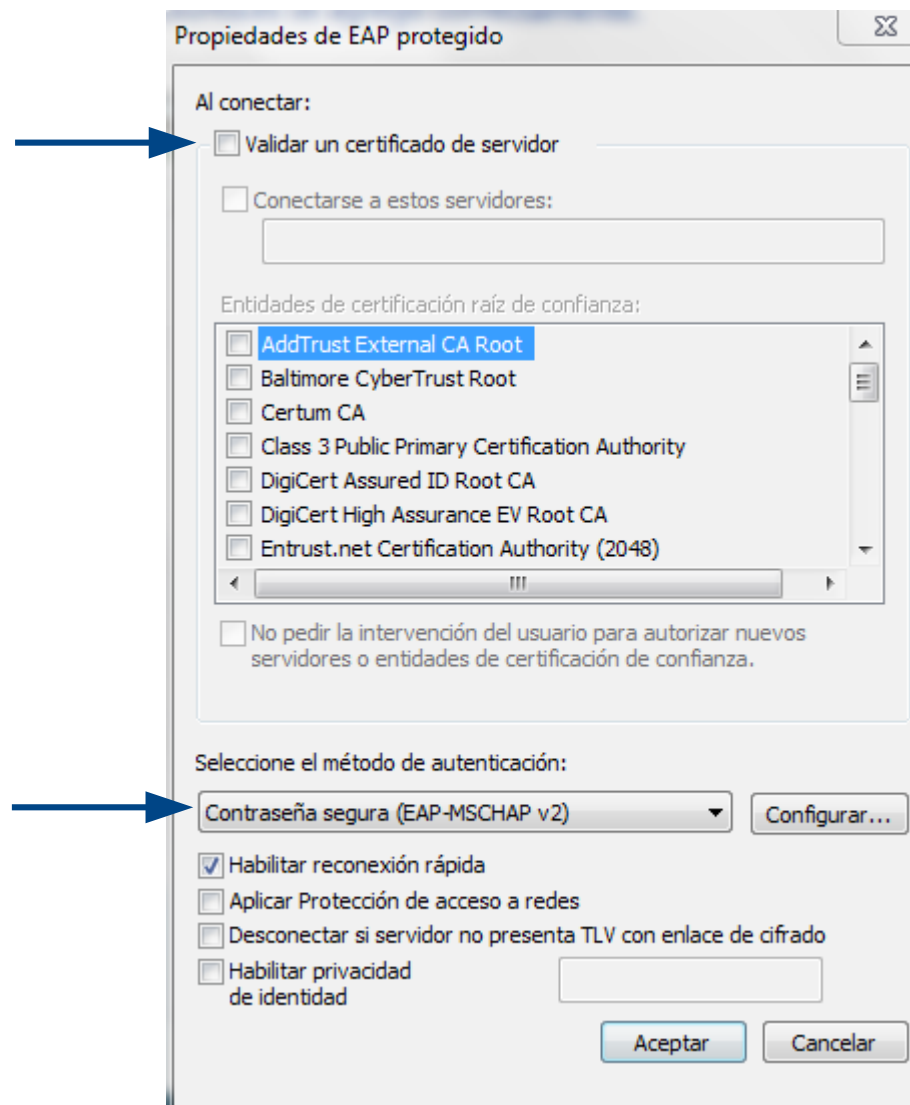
Propiedades de EAP protegido

Al conectar:

Validar un certificado de servidor

Conectarse a estos servidores:

Entidades de certificación raíz de confianza:

AddTrust External CA Root
Baltimore CyberTrust Root
Certum CA
Class 3 Public Primary Certification Authority
DigiCert Assured ID Root CA
DigiCert High Assurance EV Root CA
Entrust.net Certification Authority (2048)

No pedir la intervención del usuario para autorizar nuevos servidores o entidades de certificación de confianza.

Seleccione el método de autenticación:

Contraseña segura (EAP-MSCHAP v2)

Configurar...

Habilitar reconexión rápida
Aplicar Protección de acceso a redes
Desconectar si servidor no presenta TLV con enlace de cifrado
Habilitar privacidad de identidad

Aceptar
Cancelar